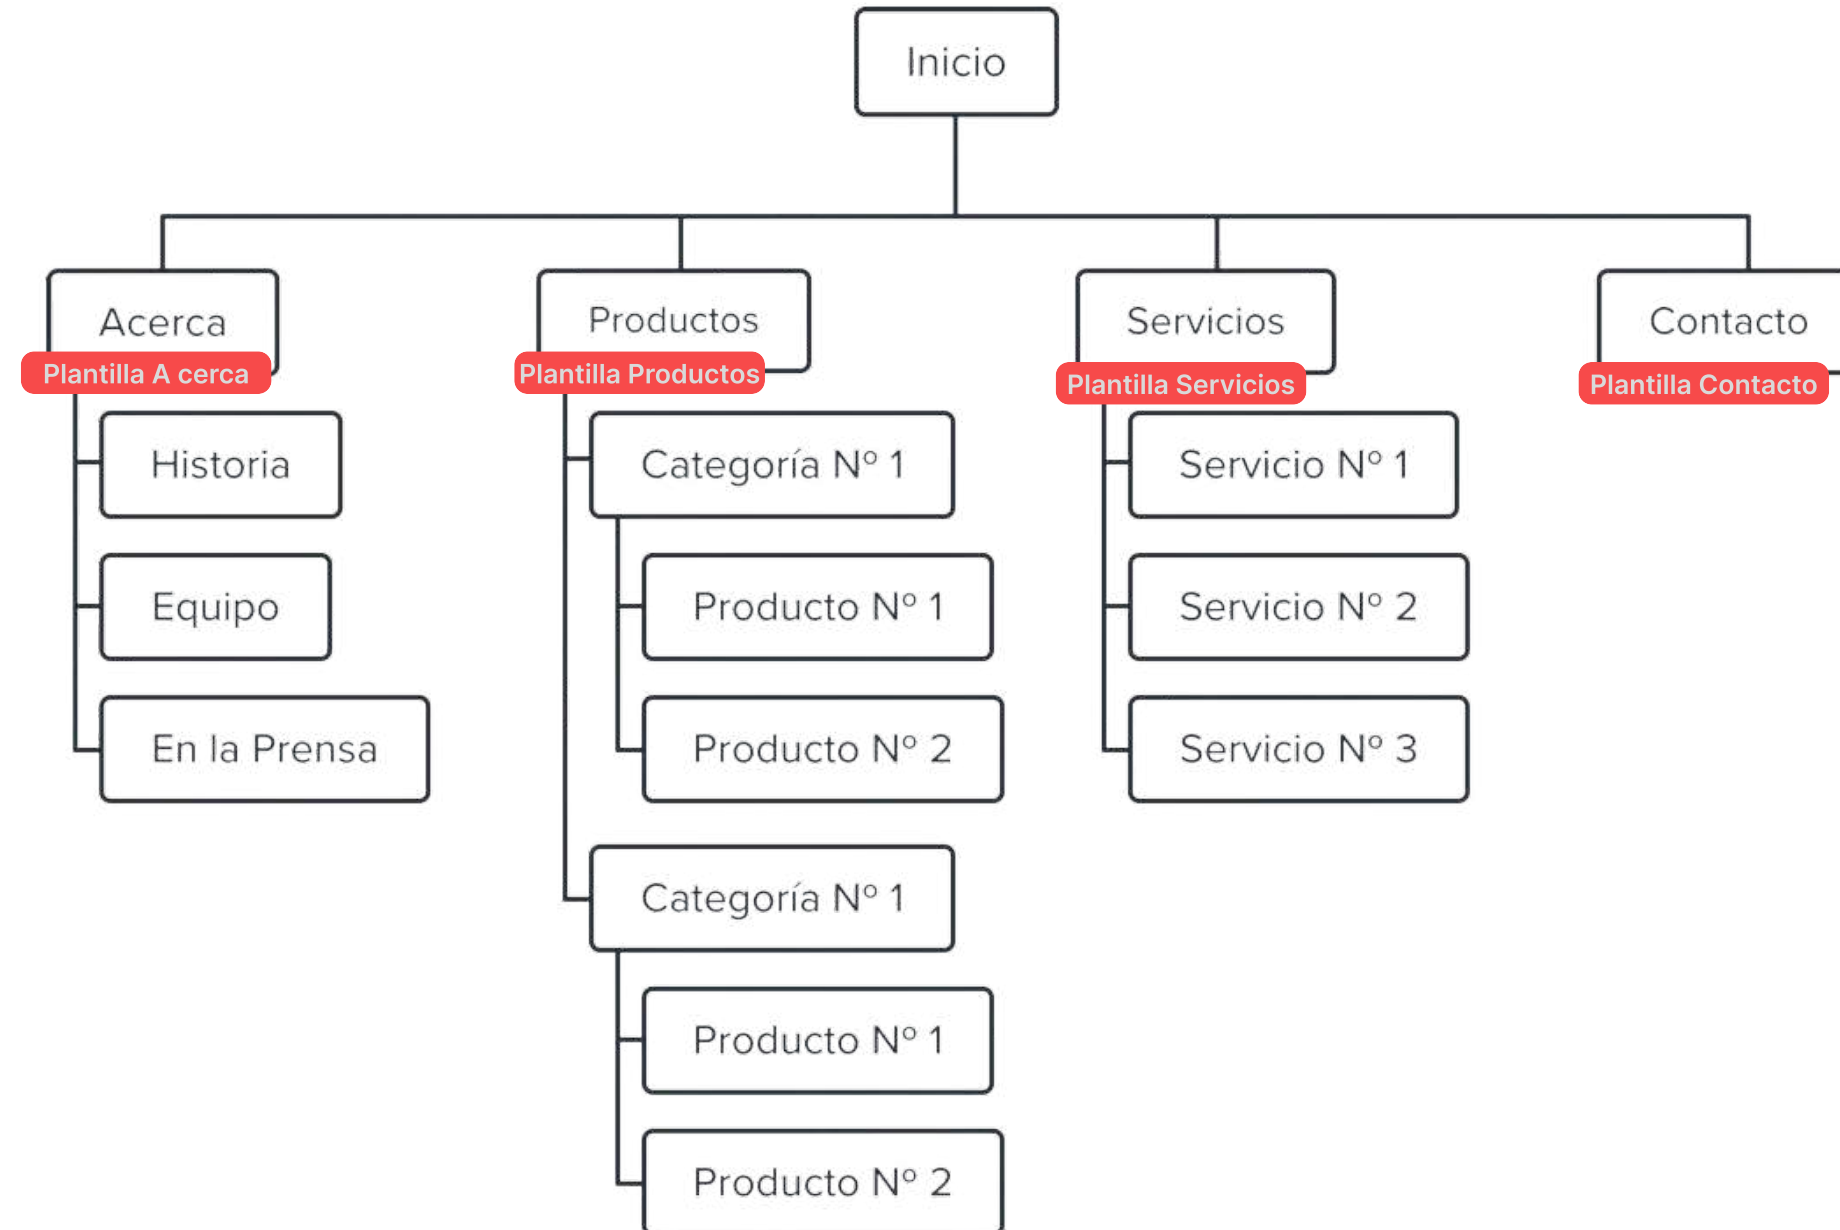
Inicio

Acerca
Plantilla A cerca
Historia
Equipo
En la Prensa

Productos
Plantilla Productos
Categoría Nº 1
Producto Nº 1
Producto Nº 2
Categoría Nº 1
Producto Nº 1
Producto Nº 2

Servicios
Plantilla Servicios
Servicio Nº 1
Servicio Nº 2
Servicio Nº 3

Contacto
Plantilla Contacto